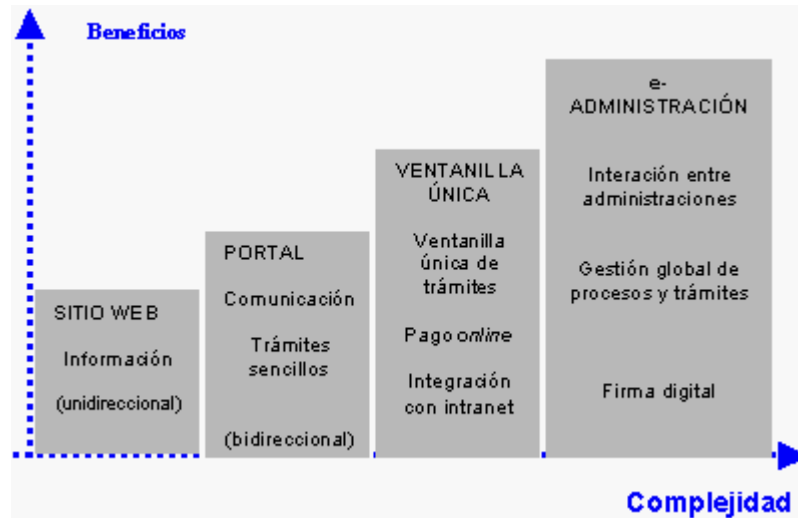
Beneficios

SITIO WEB

Información

(unidireccional)

PORTAL

Comunicación

Trámites sencillos

(bidireccional)

VENTANILLA ÚNICA

Ventanilla única de trámites

Pago online

Integración con intranet

e-ADMINISTRACIÓN

Interación entre administraciones

Gestión global de procesos y trámites

Firma digital

Complejidad